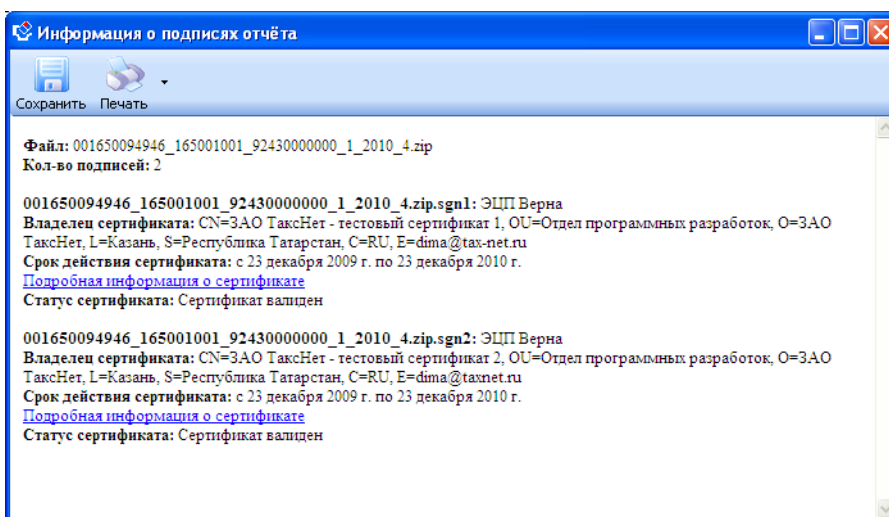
Информация о подписях отчёта

Сохранить Печать

Файл: 001650094946_165001001_92430000000_1_2010_4.zip
Кол-во подписей: 2

001650094946_165001001_92430000000_1_2010_4.zip.sgn1: ЭЦП Верна
Владелец сертификата: CN=ЗАО ТаксНет - тестовый сертификат 1, OU=Отдел программных разработок, O=ЗАО ТаксНет, L=Казань, S=Республика Татарстан, C=RU, E=dima@tax-net.ru
Срок действия сертификата: с 23 декабря 2009 г. по 23 декабря 2010 г.
Подробная информация о сертификате
Статус сертификата: Сертификат валиден

001650094946_165001001_92430000000_1_2010_4.zip.sgn2: ЭЦП Верна
Владелец сертификата: CN=ЗАО ТаксНет - тестовый сертификат 2, OU=Отдел программных разработок, O=ЗАО ТаксНет, L=Казань, S=Республика Татарстан, C=RU, E=dima@taxnet.ru
Срок действия сертификата: с 23 декабря 2009 г. по 23 декабря 2010 г.
Подробная информация о сертификате
Статус сертификата: Сертификат валиден